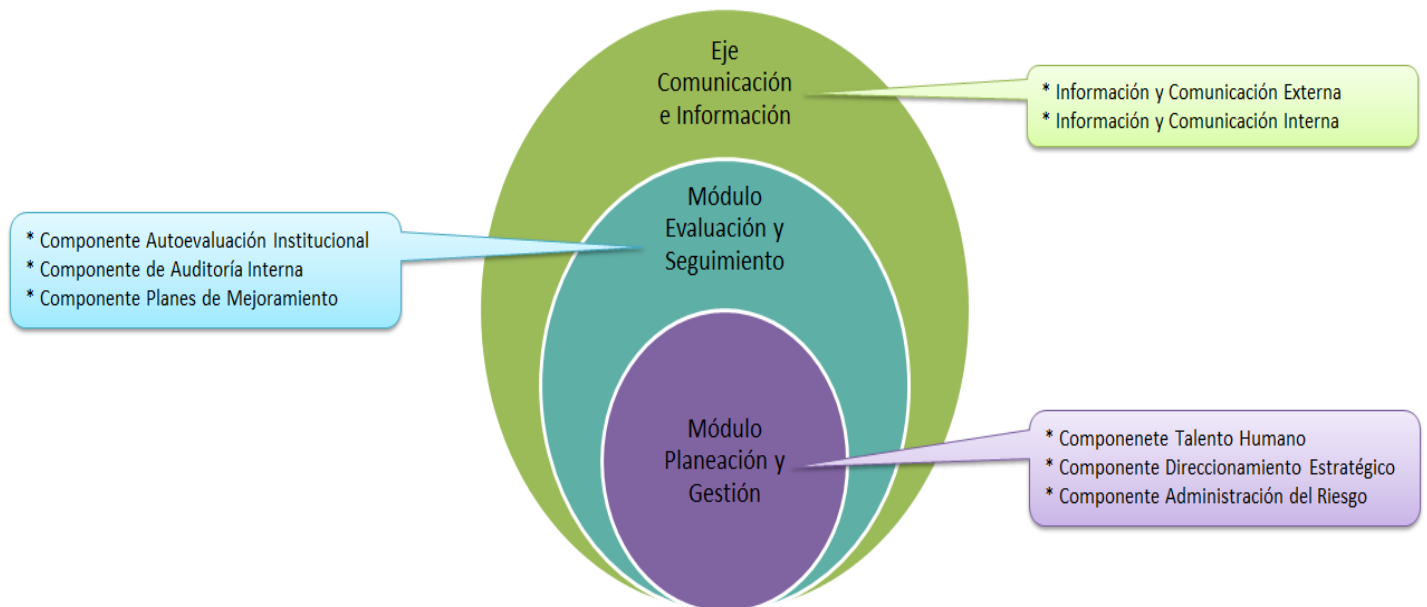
Eje Comunicación e Información

* Información y Comunicación Externa
* Información y Comunicación Interna

* Componente Autoevaluación Institucional
* Componente de Auditoría Interna
* Componente Planes de Mejoramiento

Módulo Evaluación y Seguimiento

Módulo Planeación y Gestión

* Componenete Talento Humano
* Componente Direccionamiento Estratégico
* Componente Administración del Riesgo